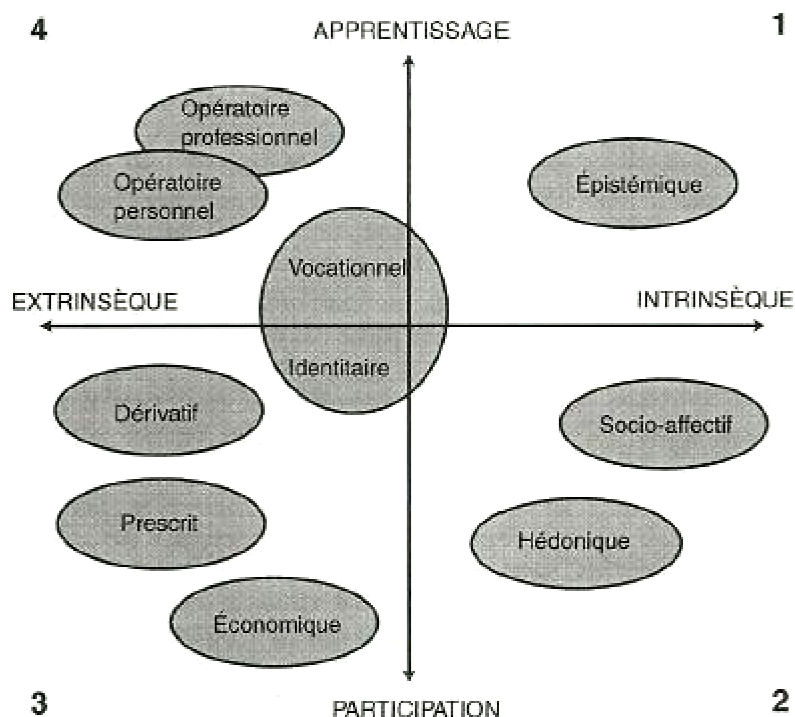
4

APPRENTISSAGE

1

Opératoire professionnel

Opératoire personnel

Épistémique

Vocationnel

EXTRINSÈQUE

INTRINSÈQUE

Identitaire

Dérivatif

Socio-affectif

Prescrit

Hédonique

Économique

3

PARTICIPATION

2